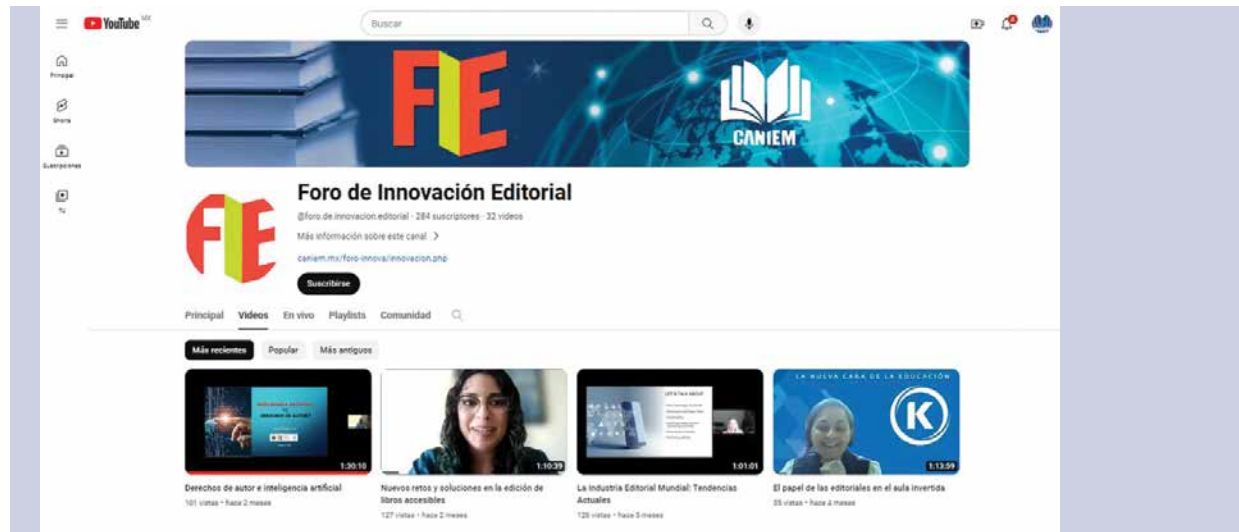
YouTube MX

Buscar

Principal

Shorts

Suscripciones

Tú

FIE

CANIEM

FIE

Foro de Innovación Editorial

@foro.de.innovacion.editorial · 284 suscriptores · 32 videos

Más información sobre este canal >

caniem.mx/foro-innova/innovacion.php

Suscribirse

Principal Videos En vivo Playlists Comunidad

Más recientes Popular Más antiguos

1:30:10
Derechos de autor e inteligencia artificial
101 vistas · hace 2 meses

1:10:39
Nuevos retos y soluciones en la edición de libros accesibles
127 vistas · hace 2 meses

1:01:01
La Industria Editorial Mundial: Tendencias Actuales
126 vistas · hace 3 meses

LA NUEVA CARA DE LA EDUCACIÓN
K
1:13:59
El papel de las editoriales en el aula invertida
35 vistas · hace 4 meses